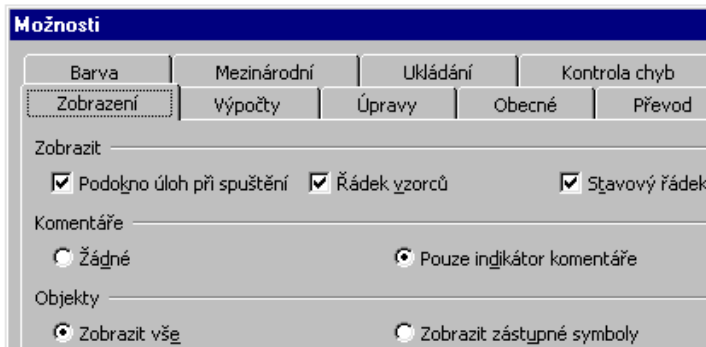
Možnosti

Barva | Mezinárodní | Ukládání | Kontrola chyb
Zobrazení | Výpočty | Úpravy | Obecné | Převod

Zobrazit

Podokno úloh při spuštění
Řádek vzorců
Stavový řádek

Komentáře

Žádné
Pouze indikátor komentáře

Objekty

Zobrazit vše
Zobrazit zástupné symboly